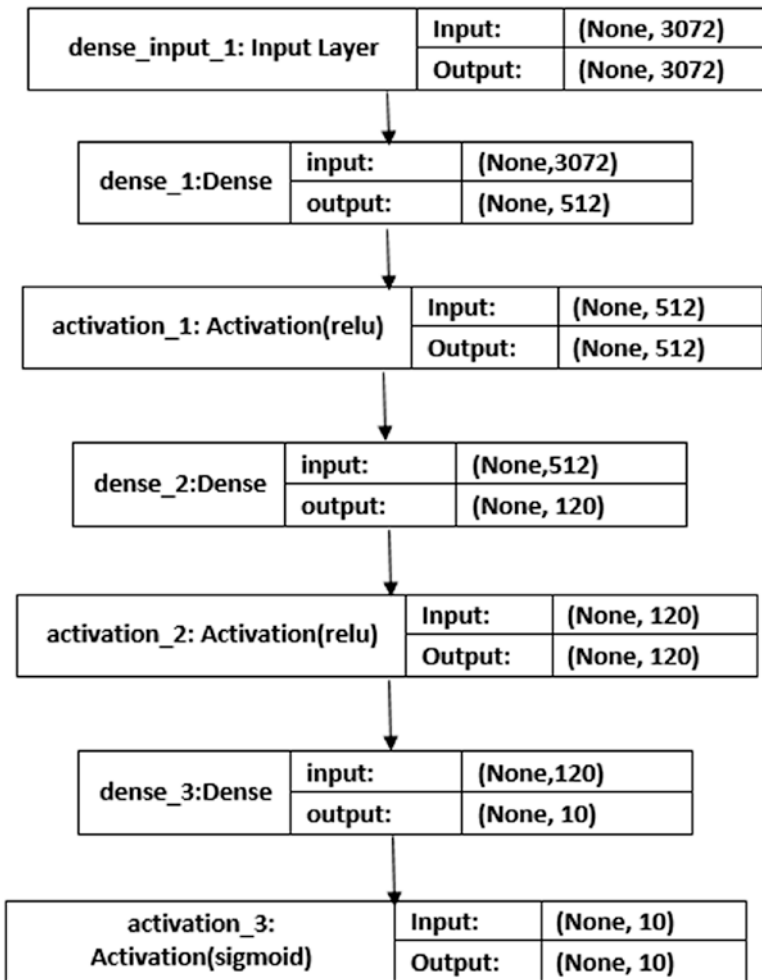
| dense_input_1: Input Layer | Input: | (None, 3072) |
|---|---|---|
| | Output: | (None, 3072) |

| dense_1:Dense | input: | (None,3072) |
|---|---|---|
| | output: | (None, 512) |

| activation_1: Activation(relu) | Input: | (None, 512) |
|---|---|---|
| | Output: | (None, 512) |

| dense_2:Dense | input: | (None,512) |
|---|---|---|
| | output: | (None, 120) |

| activation_2: Activation(relu) | Input: | (None, 120) |
|---|---|---|
| | Output: | (None, 120) |

| dense_3:Dense | input: | (None,120) |
|---|---|---|
| | output: | (None, 10) |

| activation_3: Activation(sigmoid) | Input: | (None, 10) |
|---|---|---|
| | Output: | (None, 10) |